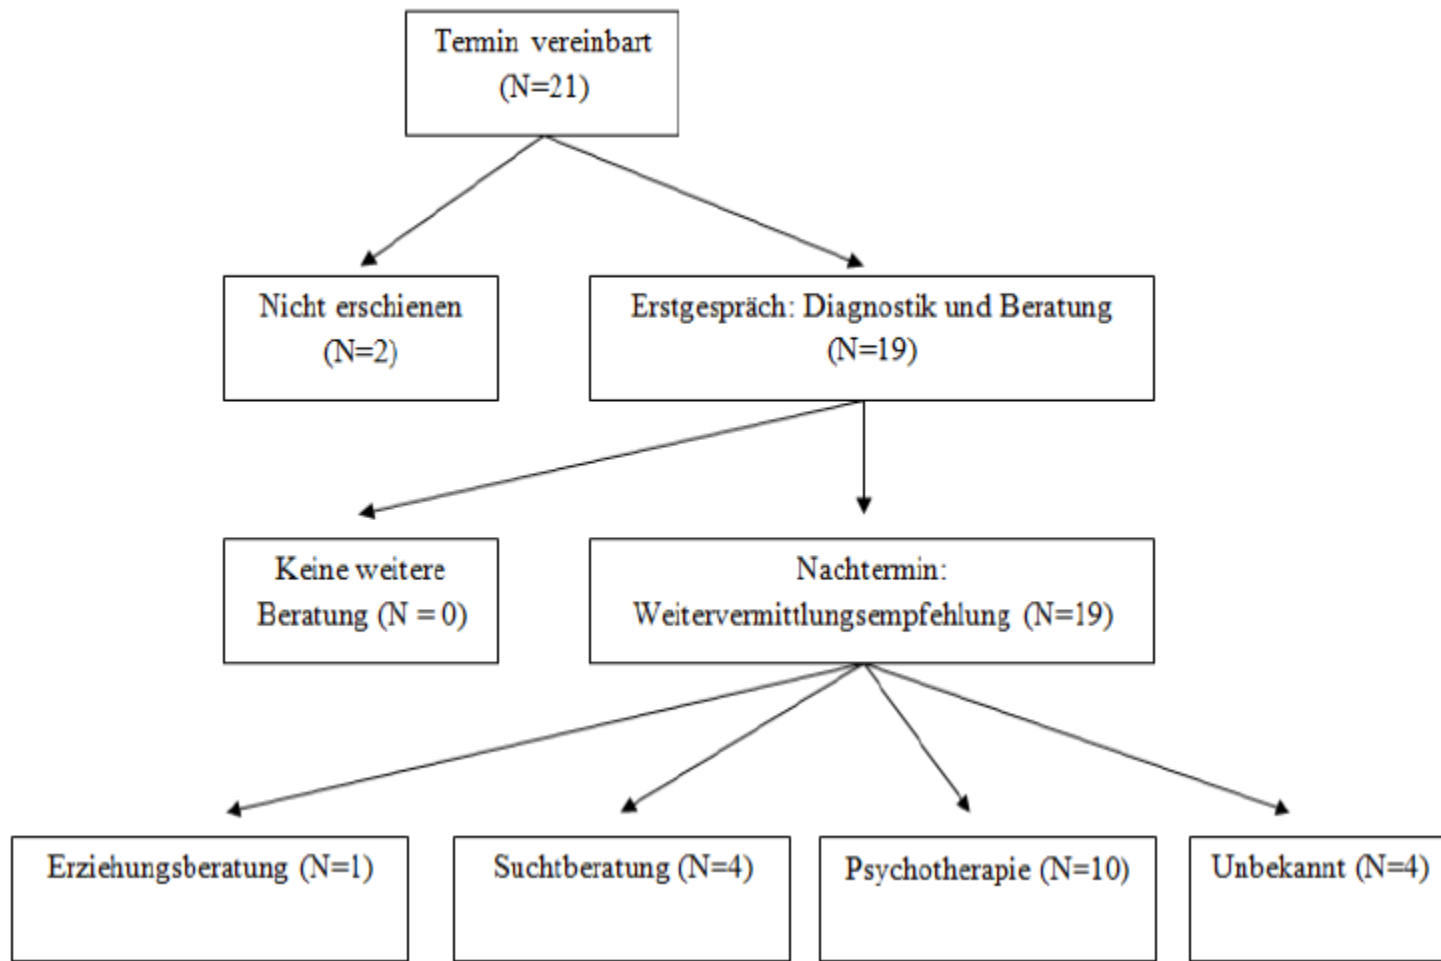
Termin vereinbart (N=21)

Nicht erschienen (N=2)

Erstgespräch: Diagnostik und Beratung (N=19)

Keine weitere Beratung (N = 0)

Nachtermin: Weitervermittlungsempfehlung (N=19)

Erziehungsberatung (N=1)

Suchtberatung (N=4)

Psychotherapie (N=10)

Unbekannt (N=4)